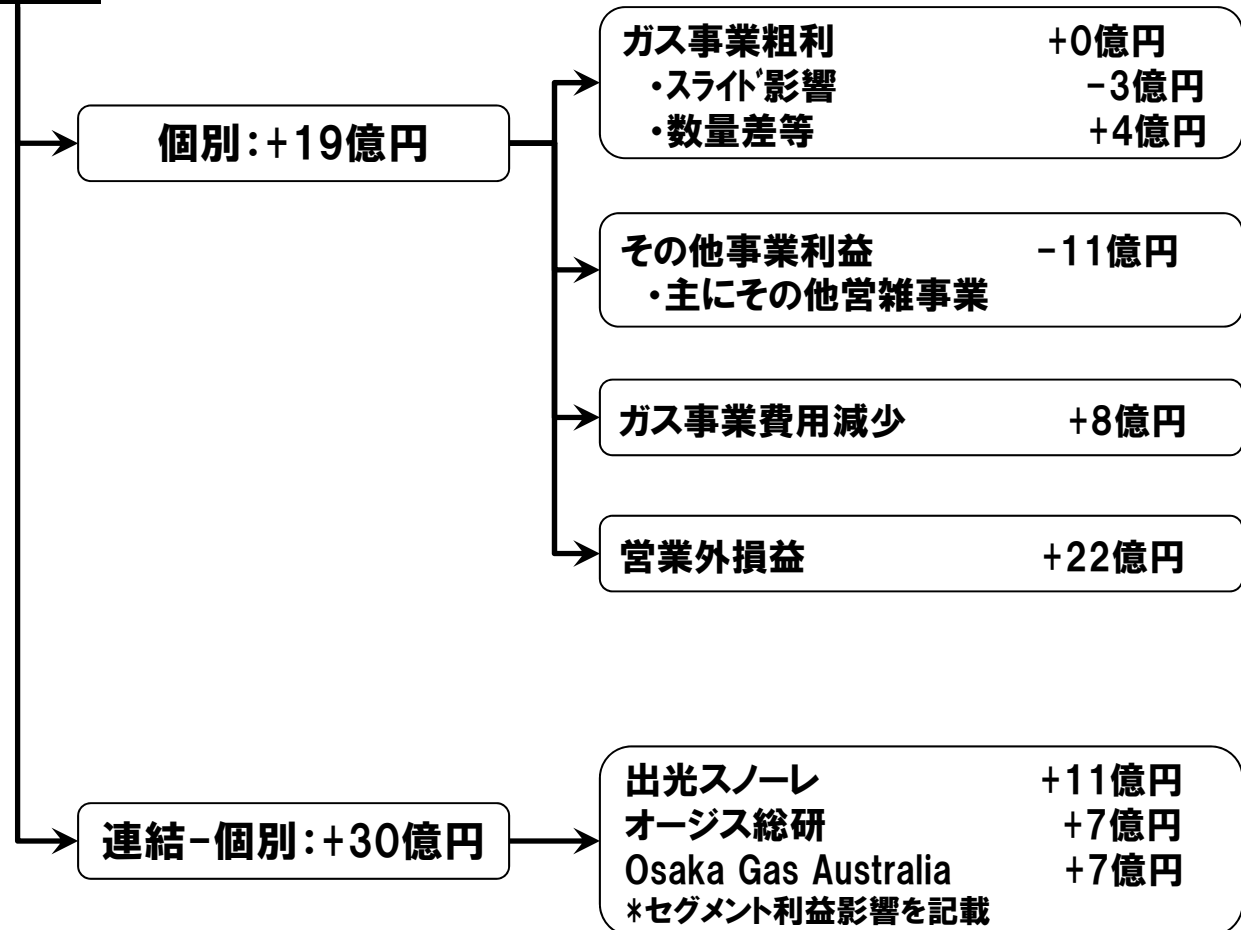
個別：+19億円

ガス事業粗利 +0億円
・スライド影響 -3億円
・数量差等 +4億円

その他事業利益 -11億円
・主にその他営雑事業

ガス事業費用減少 +8億円

営業外損益 +22億円

連結-個別：+30億円

出光スノーレ +11億円
オージス総研 +7億円
Osaka Gas Australia +7億円
*セグメント利益影響を記載